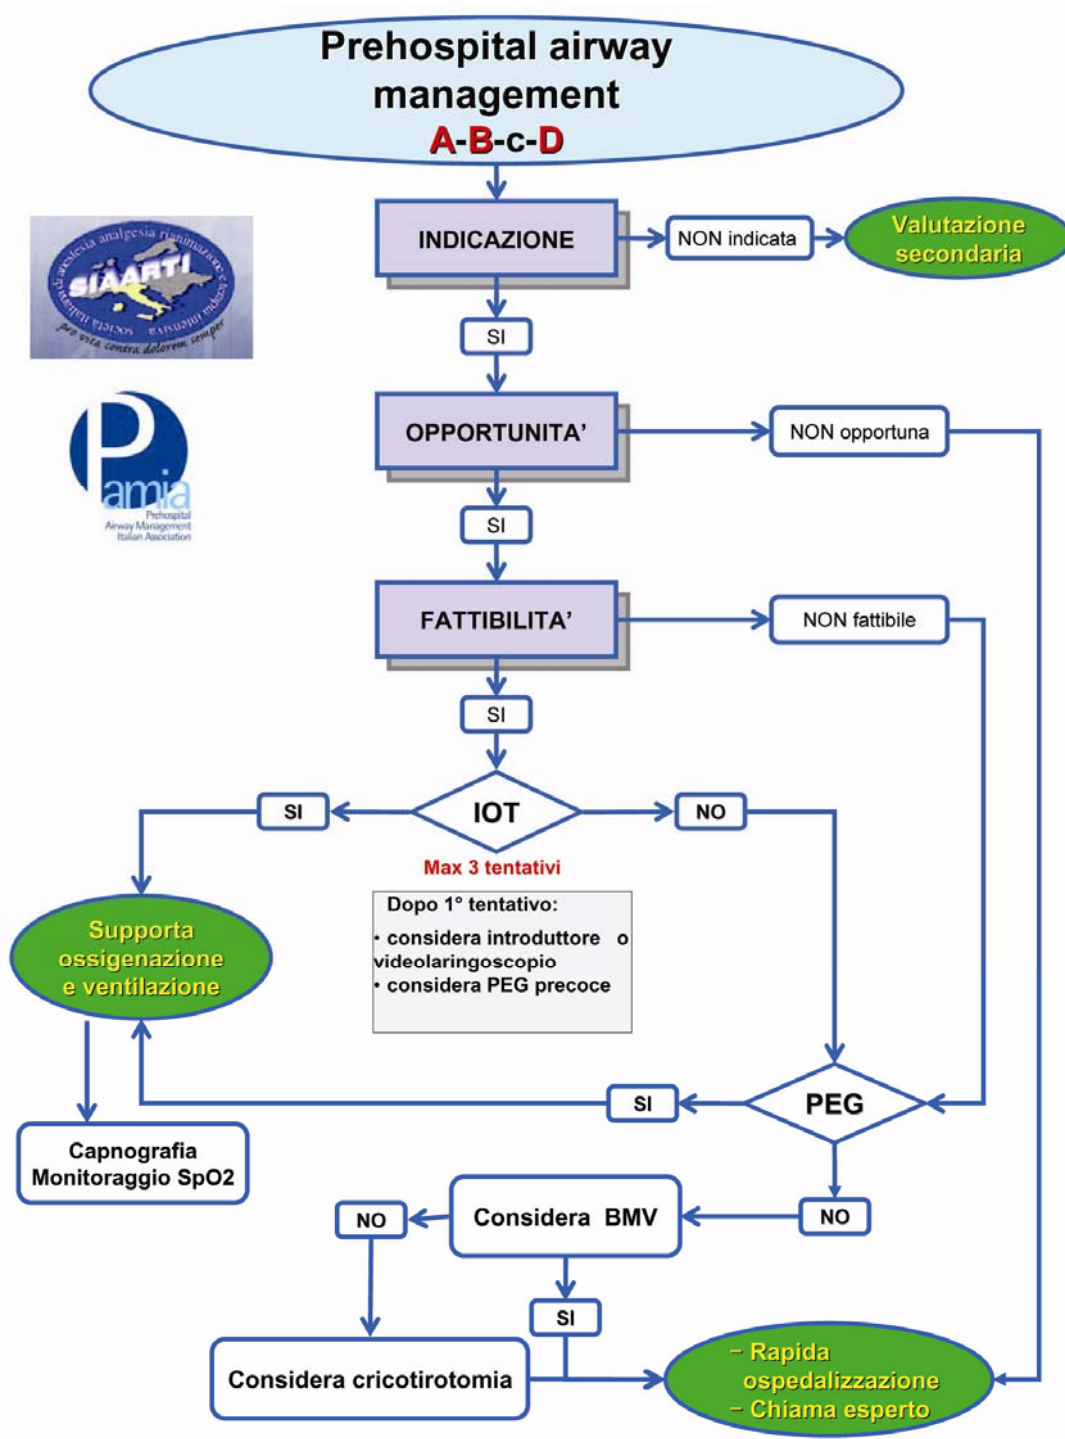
Prehospital airway management
A-B-c-D

SIAARTI
società italiana anestesia analgesia rianimazione terapia intensiva
pro vita contra dolorem semper

Pamia
Prehospital Airway Management Italian Association

INDICAZIONE

NON indicata

Valutazione secondaria

SI

OPPORTUNITA'

NON opportuna

SI

FATTIBILITA'

NON fattibile

SI

SI

IOT

NO

Max 3 tentativi

Dopo 1° tentativo:
• considera introduttore o videolaringoscopio
• considera PEG precoce

Supporta ossigenazione e ventilazione

Capnografia
Monitoraggio SpO2

SI

PEG

NO

Considera BMV

NO

SI

Considera cricotirotomia

– Rapida ospedalizzazione
– Chiama esperto